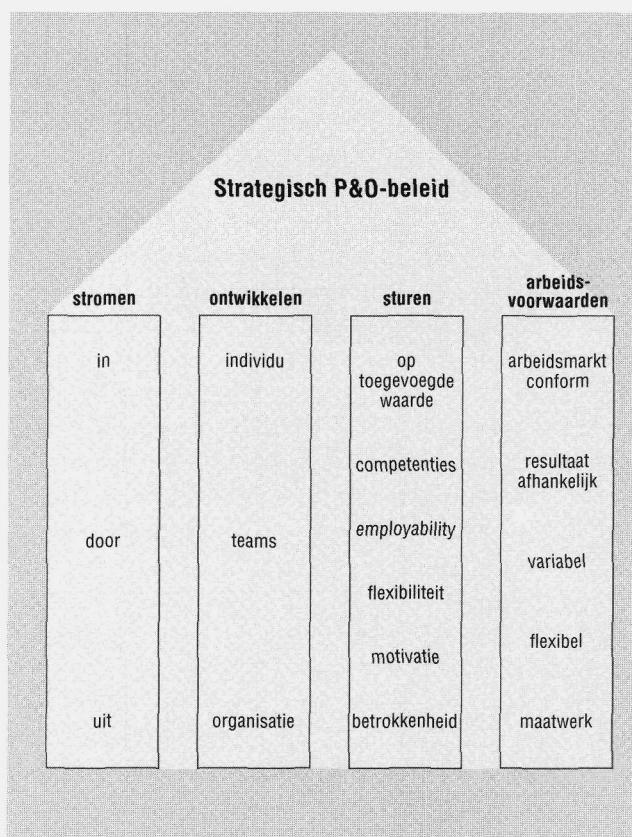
Strategisch P&O-beleid

| stromen | ontwikkelen | sturen | arbeids-voorwaarden |
|---|---|---|---|
| in | individu | op toegevoegde waarde | arbeidsmarkt conform |
| | | competenties | resultaat afhankelijk |
| door | teams | *employability* | variabel |
| | | flexibiliteit | flexibel |
| | | motivatie | |
| uit | organisatie | betrokkenheid | maatwerk |